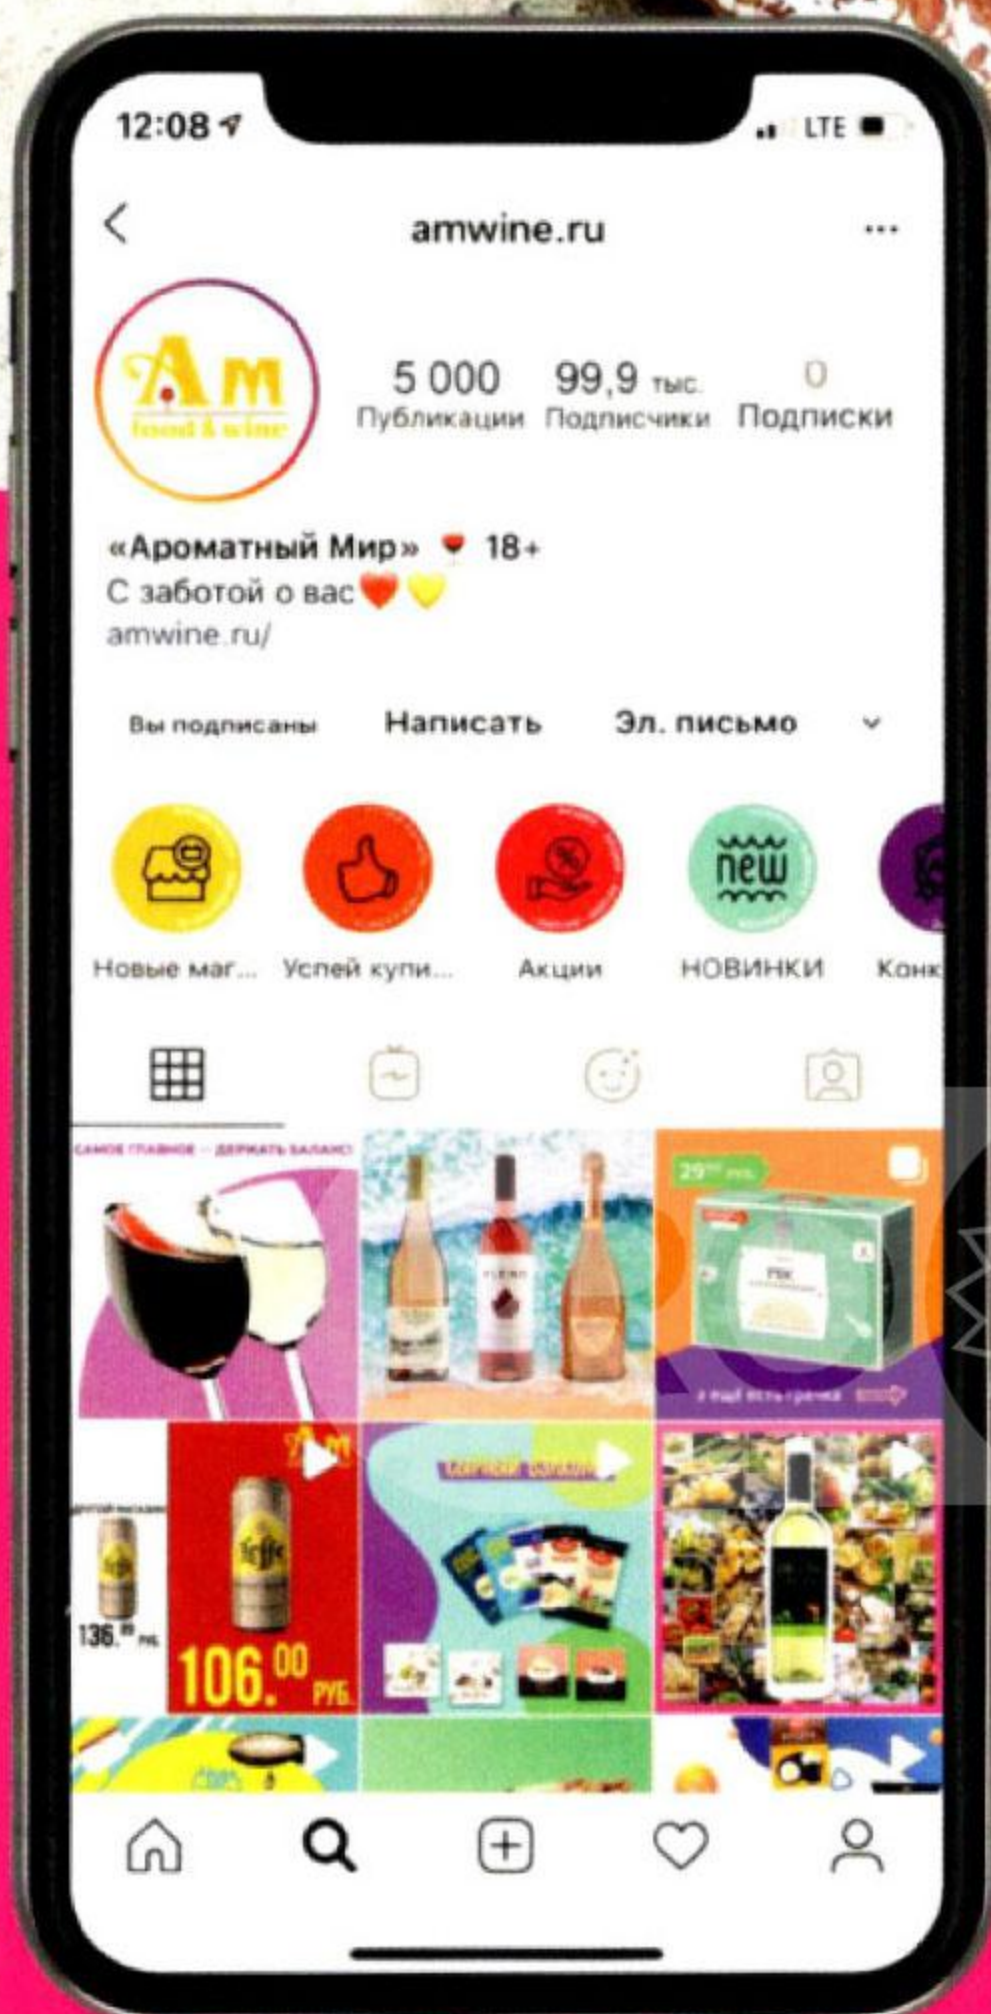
12:08

LTE

amwine.ru

Am
food & wine

5 000
Публикации

99,9 тыс.
Подписчики

0
Подписки

«Ароматный Мир» 🍷 18+
С заботой о вас❤️💛
amwine.ru/

Вы подписаны

Написать

Эл. письмо

new

Новые маг...

Успей купи...

Акции

НОВИНКИ

Конк

САМОЕ ГЛАВНОЕ — ДЕРЖАТЬ БАЛАНС

29 руб.

Leffe

136.

106.00 руб.